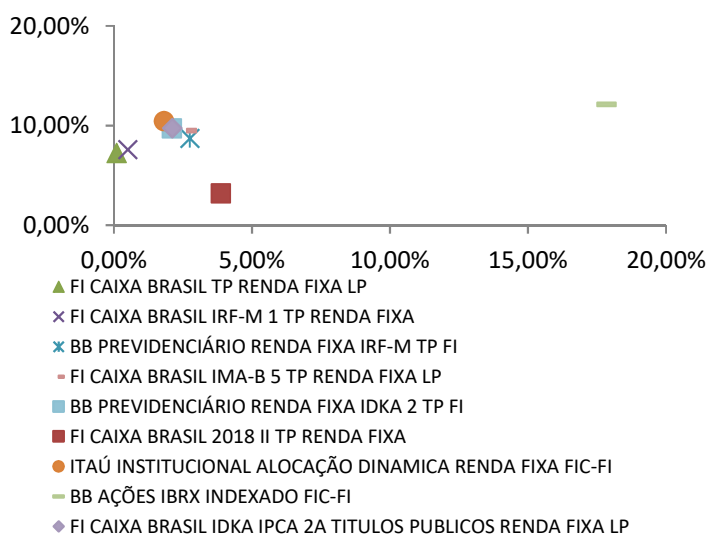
20,00%
10,00%
0,00%
0,00% 5,00% 10,00% 15,00% 20,00%

FI CAIXA BRASIL TP RENDA FIXA LP
FI CAIXA BRASIL IRF-M 1 TP RENDA FIXA
BB PREVIDENCIÁRIO RENDA FIXA IRF-M TP FI
FI CAIXA BRASIL IMA-B 5 TP RENDA FIXA LP
BB PREVIDENCIÁRIO RENDA FIXA IDKA 2 TP FI
FI CAIXA BRASIL 2018 II TP RENDA FIXA
ITAÚ INSTITUCIONAL ALOCAÇÃO DINAMICA RENDA FIXA FIC-FI
BB AÇÕES IBRX INDEXADO FIC-FI
FI CAIXA BRASIL IDKA IPCA 2A TITULOS PUBLICOS RENDA FIXA LP